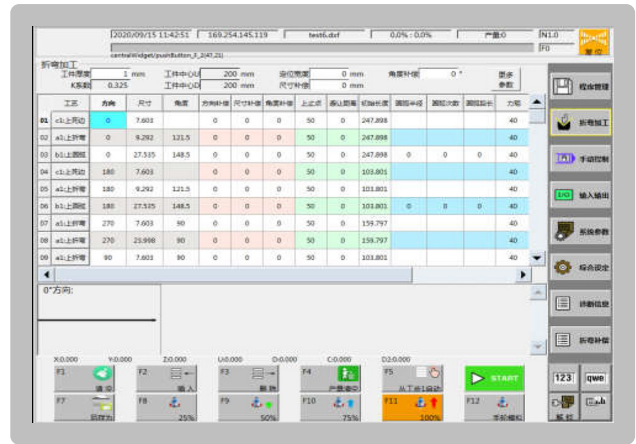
2020/09/15 11:42:51 | 169.254.145.119 | test6.dxf | 0.0% : 0.0% | 产量:0 | N1.0 | F0

centralWidget/pushButton_F_2(47,21)

折弯加工

工件厚度 1 mm　工件中心(L) 200 mm　安位宽度 0 mm　角度补偿 0 °　更多参数
K系数 0.325　工件中心(D) 200 mm　尺寸补偿 0 mm

| | 工艺 | 方向 | 尺寸 | 角度 | 方向补偿 | 尺寸补偿 | 角度补偿 | 上止点 | 退让距离 | 初始长度 | 圆弧半径 | 圆弧次数 | 圆弧扣长 | 力矩 |
|---|---|---|---|---|---|---|---|---|---|---|---|---|---|---|
| 01 | c1:上面动 | 0 | 7.603 | | 0 | 0 | 0 | 50 | 0 | 247.898 | | | | 40 |
| 02 | a1:上折弯 | 0 | 9.292 | 121.5 | 0 | 0 | 0 | 50 | 0 | 247.898 | | | | 40 |
| 03 | b1:上圆弧 | 0 | 27.535 | 148.5 | 0 | 0 | 0 | 50 | 0 | 247.898 | 0 | 0 | 0 | 40 |
| 04 | c1:上面动 | 180 | 7.603 | | 0 | 0 | 0 | 50 | 0 | 103.801 | | | | 40 |
| 05 | a1:上折弯 | 180 | 9.292 | 121.5 | 0 | 0 | 0 | 50 | 0 | 103.801 | | | | 40 |
| 06 | b1:上圆弧 | 180 | 27.535 | 148.5 | 0 | 0 | 0 | 50 | 0 | 103.801 | 0 | 0 | 0 | 40 |
| 07 | a1:上折弯 | 270 | 7.603 | 90 | 0 | 0 | 0 | 50 | 0 | 159.797 | | | | 40 |
| 08 | a1:上折弯 | 270 | 23.998 | 90 | 0 | 0 | 0 | 50 | 0 | 159.797 | | | | 40 |
| 09 | a1:上折弯 | 90 | 7.603 | 90 | 0 | 0 | 0 | 50 | 0 | 103.801 | | | | 40 |

0°方向:

X:0.000　Y:0.000　Z:0.000　U:0.000　D:0.000　C:0.000　D2:0.000

F1 清空　F2 插入　F3 删除　F4 产量清空　F5 从下一行启动　START
F7 回原点　F8 25%　F9 50%　F10 75%　F11 100%　F12 手轮模拟

程序管理
折弯加工
手动控制
输入输出
系统参数
综合设定
报警信息
折弯编辑
123　qwe
解锁